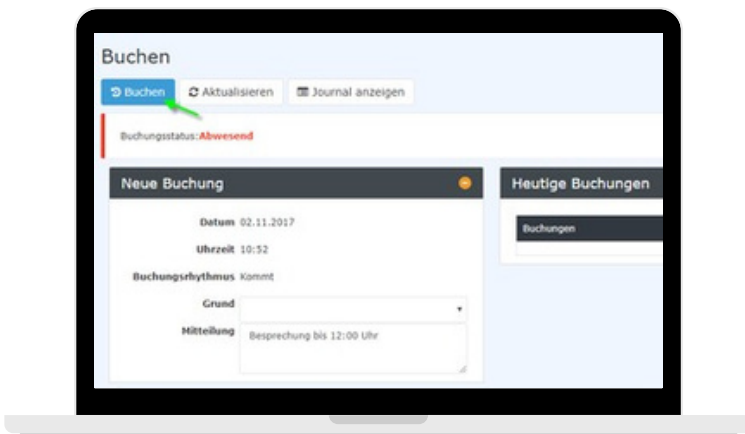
Buchen

Buchen | Aktualisieren | Journal anzeigen

Buchungsstatus: Abwesend

Neue Buchung

Datum 02.11.2017

Uhrzeit 10:52

Buchungsrhythmus Kommt

Grund

Mitteilung Besprechung bis 12:00 Uhr

Heutige Buchungen

Buchungen